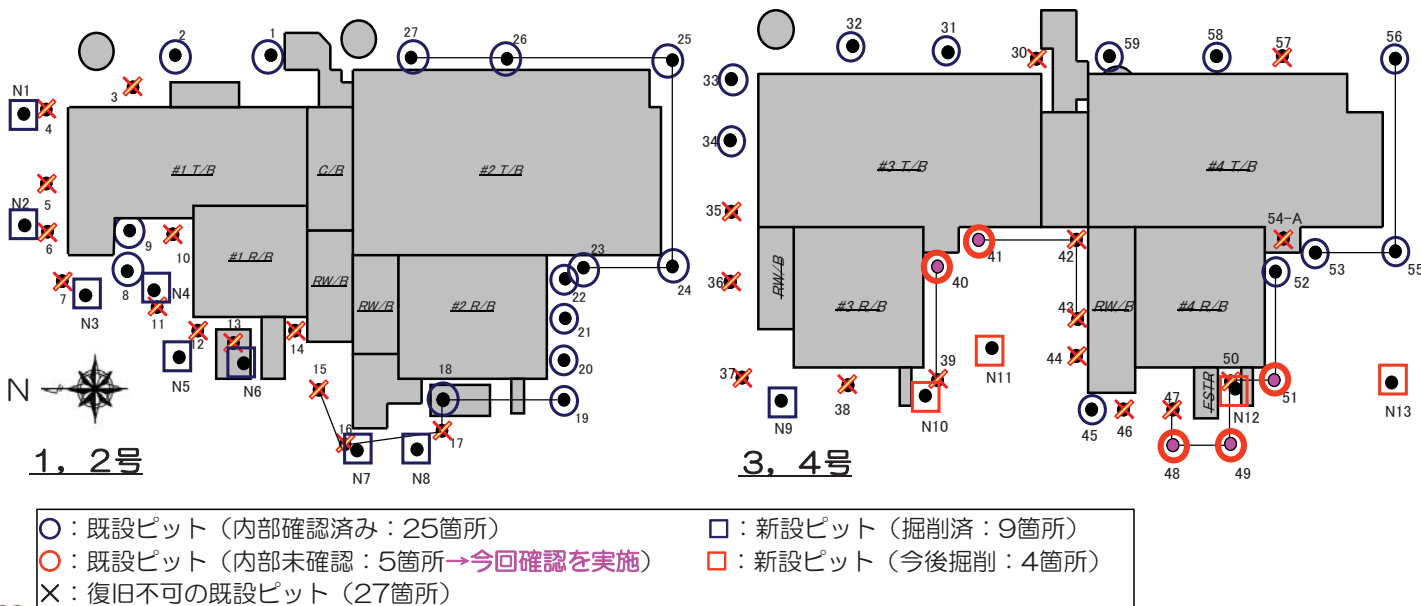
N1 4 3 2 1 27 26 25
N2 5 6 9 10 #1 T/B C/B #2 T/B
#1 R/B RW/B 23 24
7 N3 8 N4 11 12 13 14 RW/B #2 R/B 22 21 20
N5 N6 15 18 19
N 16 17 N7 N8
1，2号

32 31 30 59 58 57 56
33 34 #3 T/B #4 T/B
35 54-A
36 RW/B 41 42 53 55
40 #3 R/B RW/B #4 R/B 52
43
39 N11 44 50
37 38 N10 N9 F/STR N12 51 N13
45 46 47
48 49
3，4号

○：既設ピット（内部確認済み：25箇所）
○：既設ピット（内部未確認：5箇所→今回確認を実施）
×：復旧不可の既設ピット（27箇所）
□：新設ピット（掘削済：9箇所）
□：新設ピット（今後掘削：4箇所）